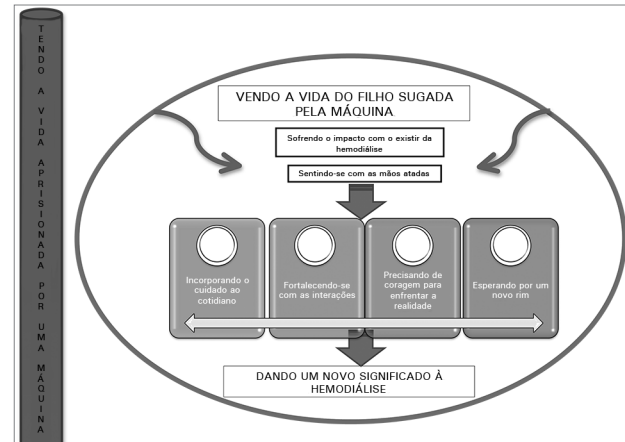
TENDO A VIDA APRISIONADA POR UMA MÁQUINA

VENDO A VIDA DO FILHO SUGADA PELA MÁQUINA

Sofrendo o impacto com o existir da hemodiálise

Sentindo-se com as mãos atadas

Incorporando o cuidado ao cotidiano

Fortalecendo-se com as interações

Precisando de coragem para enfrentar a realidade

Esperando por um novo rim

DANDO UM NOVO SIGNIFICADO À HEMODIÁLISE